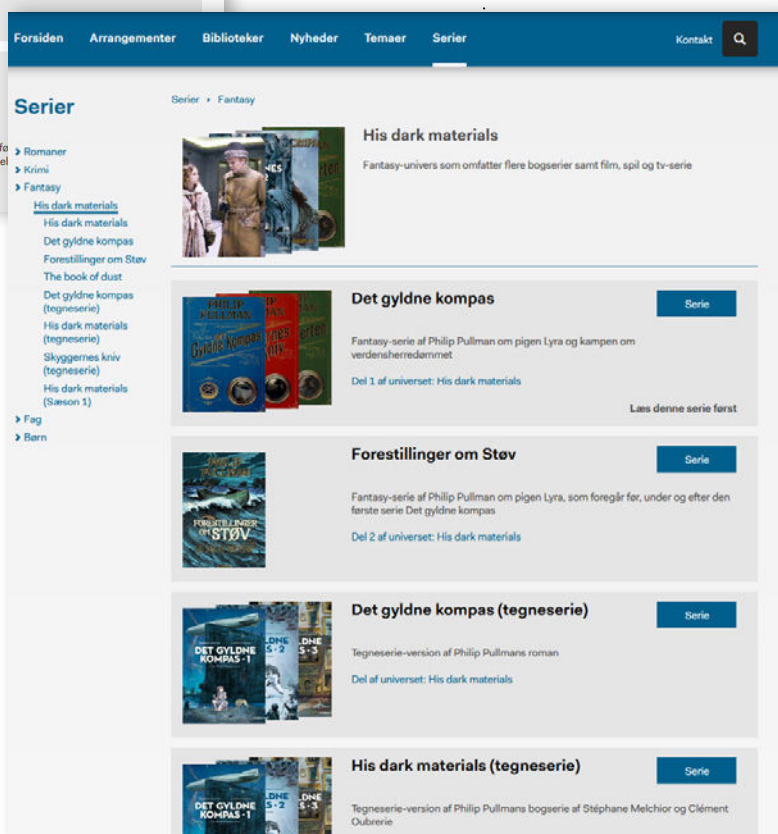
Forsiden Arrangementer Biblioteker Nyheder Temaer Serier Kontakt

Serier

> Romaner
> Krimi
> Fantasy
His dark materials
His dark materials
Det gyldne kompas
Forestillinger om Støv
The book of dust
Det gyldne kompas (tegneserie)
His dark materials (tegneserie)
Skyggernes kniv (tegneserie)
His dark materials (Sæson 1)
> Fag
> Børn

Serier › Fantasy

His dark materials

Fantasy-univers som omfatter flere bogserier samt film, spil og tv-serie

Det gyldne kompas

Serie

Fantasy-serie af Philip Pullman om pigen Lyra og kampen om verdensherredømmet

Del 1 af universet: His dark materials

Læs denne serie først

Forestillinger om Støv

Serie

Fantasy-serie af Philip Pullman om pigen Lyra, som foregår før, under og efter den første serie Det gyldne kompas

Del 2 af universet: His dark materials

Det gyldne kompas (tegneserie)

Serie

Tegneserie-version af Philip Pullmans roman

Del af universet: His dark materials

His dark materials (tegneserie)

Serie

Tegneserie-version af Philip Pullmans bogserie af Stéphane Melchior og Clément Oubrerie